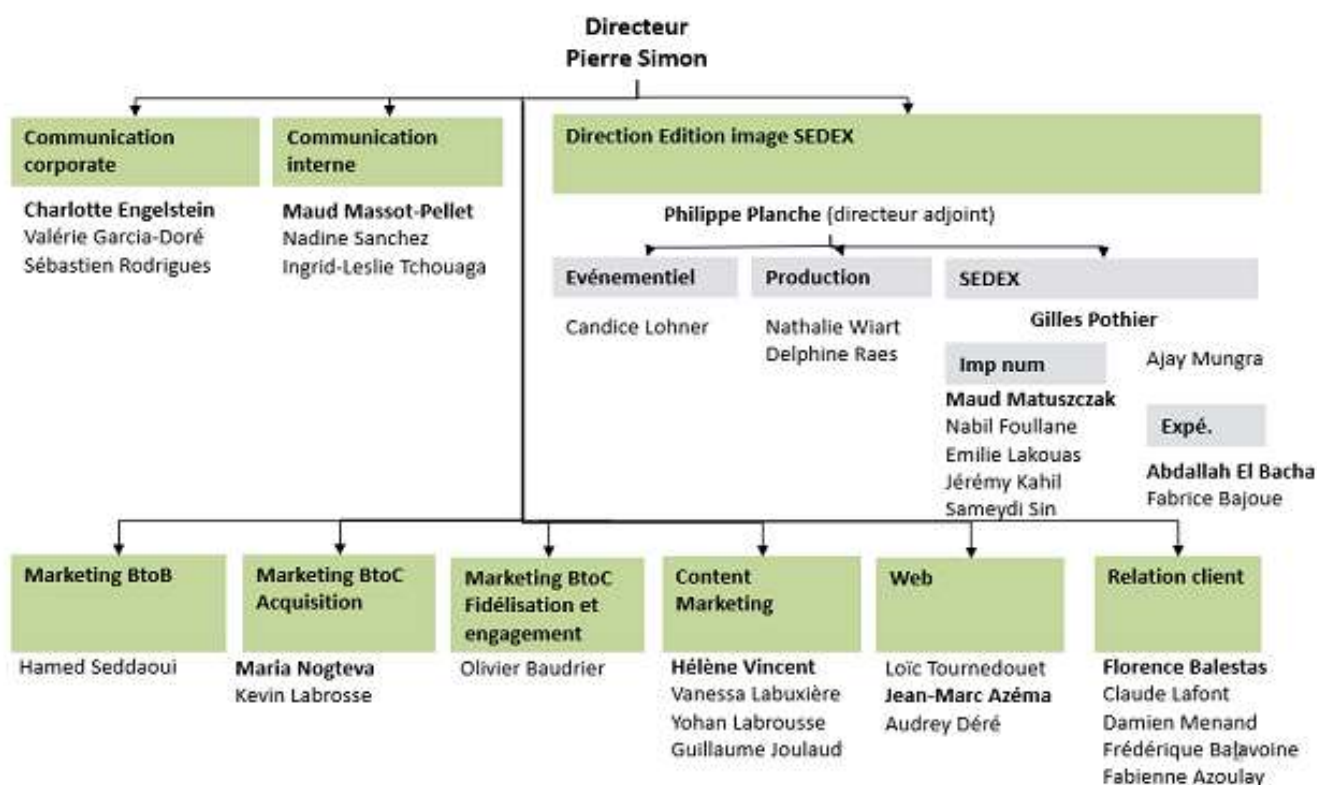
Directeur
Pierre Simon

Communication corporate

Charlotte Engelstein
Valérie Garcia-Doré
Sébastien Rodrigues

Communication interne

Maud Massot-Pellet
Nadine Sanchez
Ingrid-Leslie Tchouaga

Direction Edition image SEDEX

Philippe Planche (directeur adjoint)

Evénementiel

Candice Lohner

Production

Nathalie Wiart
Delphine Raes

SEDEX

Gilles Pothier

Imp num

Maud Matuszczak
Nabil Foullane
Emilie Lakouas
Jérémy Kahil
Sameydi Sin

Ajay Mungra

Expé.

Abdallah El Bacha
Fabrice Bajoue

Marketing BtoB

Hamed Seddaoui

Marketing BtoC Acquisition

Maria Nogteva
Kevin Labrosse

Marketing BtoC Fidélisation et engagement

Olivier Baudrier

Content Marketing

Hélène Vincent
Vanessa Labuxière
Yohan Labrousse
Guillaume Joulaud

Web

Loïc Tournedouet
Jean-Marc Azéma
Audrey Déré

Relation client

Florence Balestas
Claude Lafont
Damien Menand
Frédérique Balavoine
Fabienne Azoulay